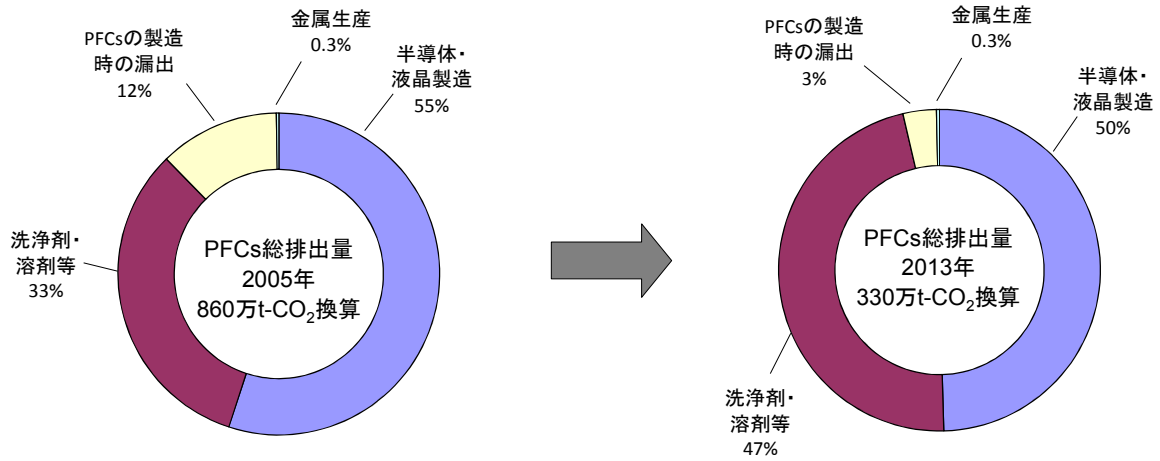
PFCsの製造時の漏出
12%

金属生産
0.3%

半導体・液晶製造
55%

洗浄剤・溶剤等
33%

PFCs総排出量
2005年
860万t-$CO_2$換算

PFCsの製造時の漏出
3%

金属生産
0.3%

半導体・液晶製造
50%

洗浄剤・溶剤等
47%

PFCs総排出量
2013年
330万t-$CO_2$換算